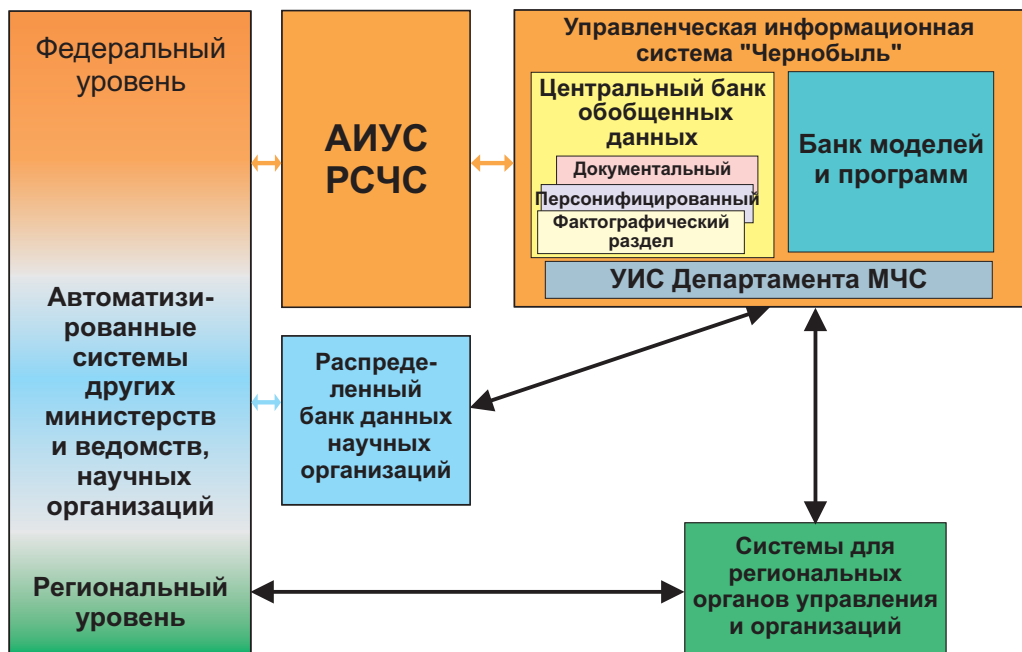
Федеральный уровень

Автоматизированные системы других министерств и ведомств, научных организаций

Региональный уровень

АИУС РСЧС

Управленческая информационная система "Чернобыль"

Центральный банк обобщенных данных

Документальный

Персонифицированный

Фактографический раздел

Банк моделей и программ

УИС Департамента МЧС

Распределенный банк данных научных организаций

Системы для региональных органов управления и организаций